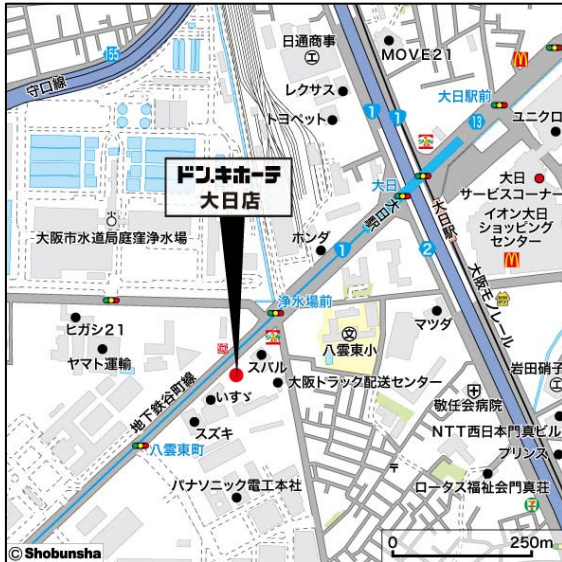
155
守口線
日通商事
MOVE21
レクサス
大日駅前
トヨペット
1
1
13
ユニクロ
ドン.キホーテ
大日店
大日
大日
サービスコーナー
大日駅
イオン大日
ショッピング
センター
大阪市水道局庭窪浄水場
ホンダ
1
2
大阪モノレール
浄水場前
ヒガシ21
マツダ
八雲東小
岩田硝子
ヤマト運輸
スバル
大阪トラック配送センター
いすゞ
敬任会病院
地下鉄谷町線
スズキ
NTT西日本門真ビル
八雲東町
ブリンス
パナソニック電工本社
ロータス福祉会門真荘
© Shobunsha
0
250m